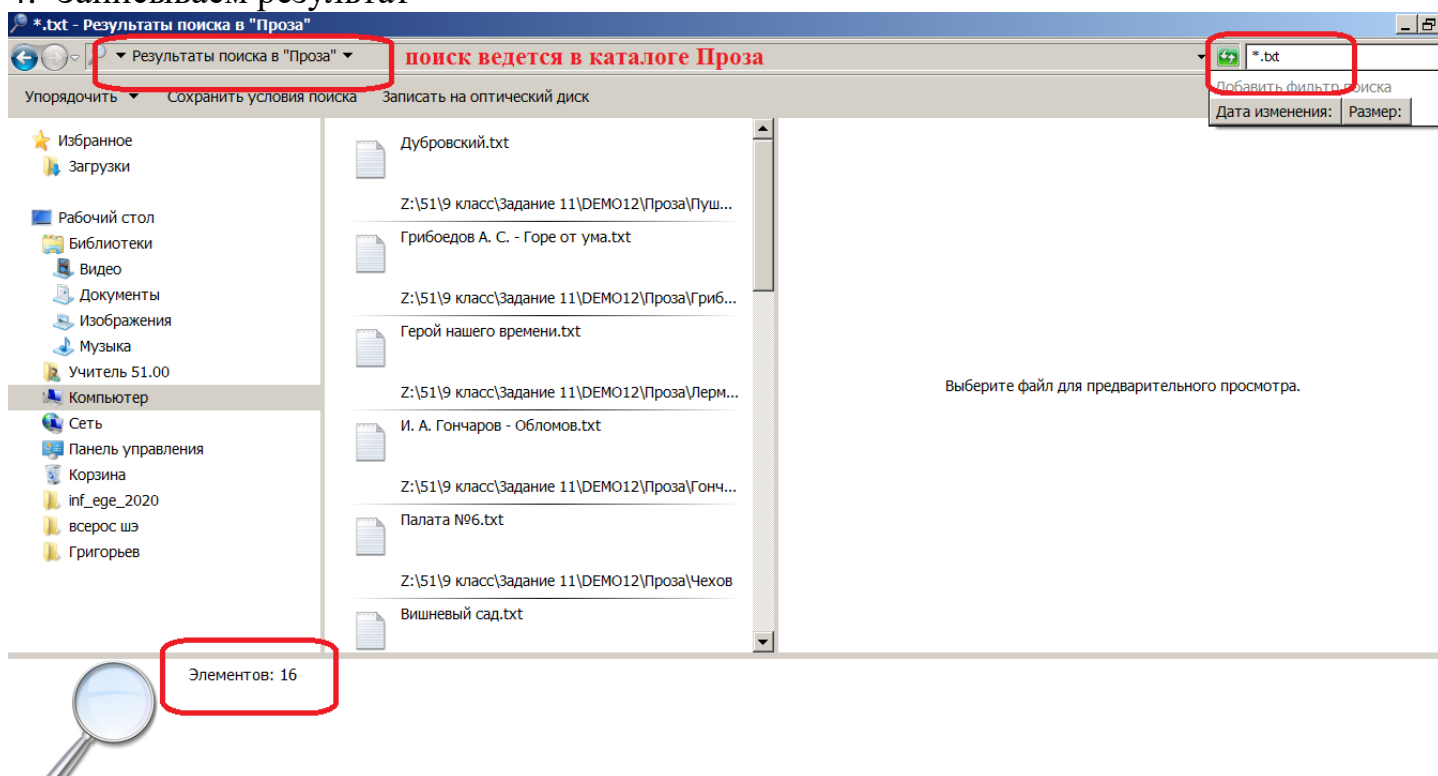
4. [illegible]

*.txt - Результаты поиска в "Проза"

Результаты поиска в "Проза"

поиск ведется в каталоге Проза

*.txt

Добавить фильтр поиска

Дата изменения: Размер:

Упорядочить Сохранить условия поиска Записать на оптический диск

Избранное
Загрузки

Рабочий стол
Библиотеки
Видео
Документы
Изображения
Музыка
Учитель 51.00
Компьютер
Сеть
Панель управления
Корзина
inf_ege_2020
всерос шэ
Григорьев

Дубровский.txt
Z:\51\9 класс\Задание 11\DEMO12\Проза\Пуш...

Грибоедов А. С. - Горе от ума.txt
Z:\51\9 класс\Задание 11\DEMO12\Проза\Гриб...

Герой нашего времени.txt
Z:\51\9 класс\Задание 11\DEMO12\Проза\Лерм...

И. А. Гончаров - Обломов.txt
Z:\51\9 класс\Задание 11\DEMO12\Проза\Гонч...

Палата №6.txt
Z:\51\9 класс\Задание 11\DEMO12\Проза\Чехов

Вишневый сад.txt

Выберите файл для предварительного просмотра.

Элементов: 16